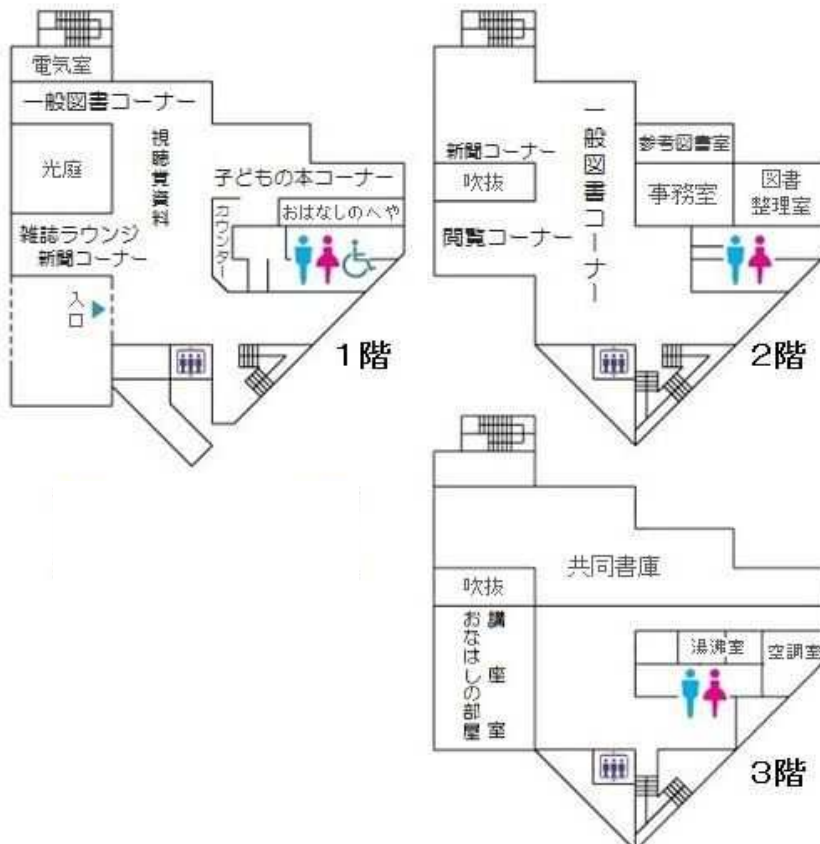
電気室
一般図書コーナー
光庭
視聴覚資料
子どもの本コーナー
カウンター
おはなしのへや
雑誌ラウンジ
新聞コーナー
入口
1階

新聞コーナー
吹抜
閲覧コーナー
一般図書コーナー
参考図書室
事務室
図書整理室
2階

共同書庫
吹抜
おはなしの部屋
講座室
湯沸室
空調室
3階